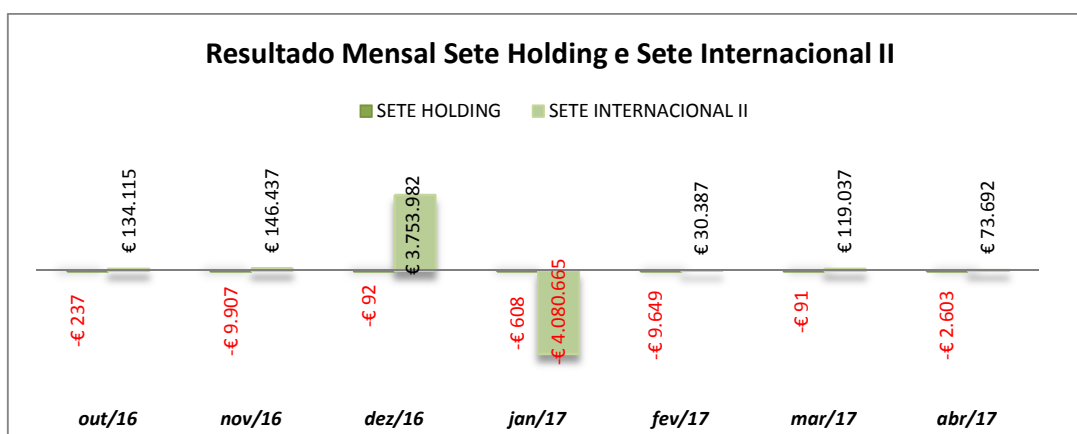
Resultado Mensal Sete Holding e Sete Internacional II

SETE HOLDING SETE INTERNACIONAL II

| | out/16 | nov/16 | dez/16 | jan/17 | fev/17 | mar/17 | abr/17 |
|---|---|---|---|---|---|---|---|
| SETE HOLDING | -€ 237 | -€ 9.907 | -€ 92 | -€ 608 | -€ 9.649 | -€ 91 | -€ 2.603 |
| SETE INTERNACIONAL II | € 134.115 | € 146.437 | € 3.753.982 | -€ 4.080.665 | € 30.387 | € 119.037 | € 73.692 |